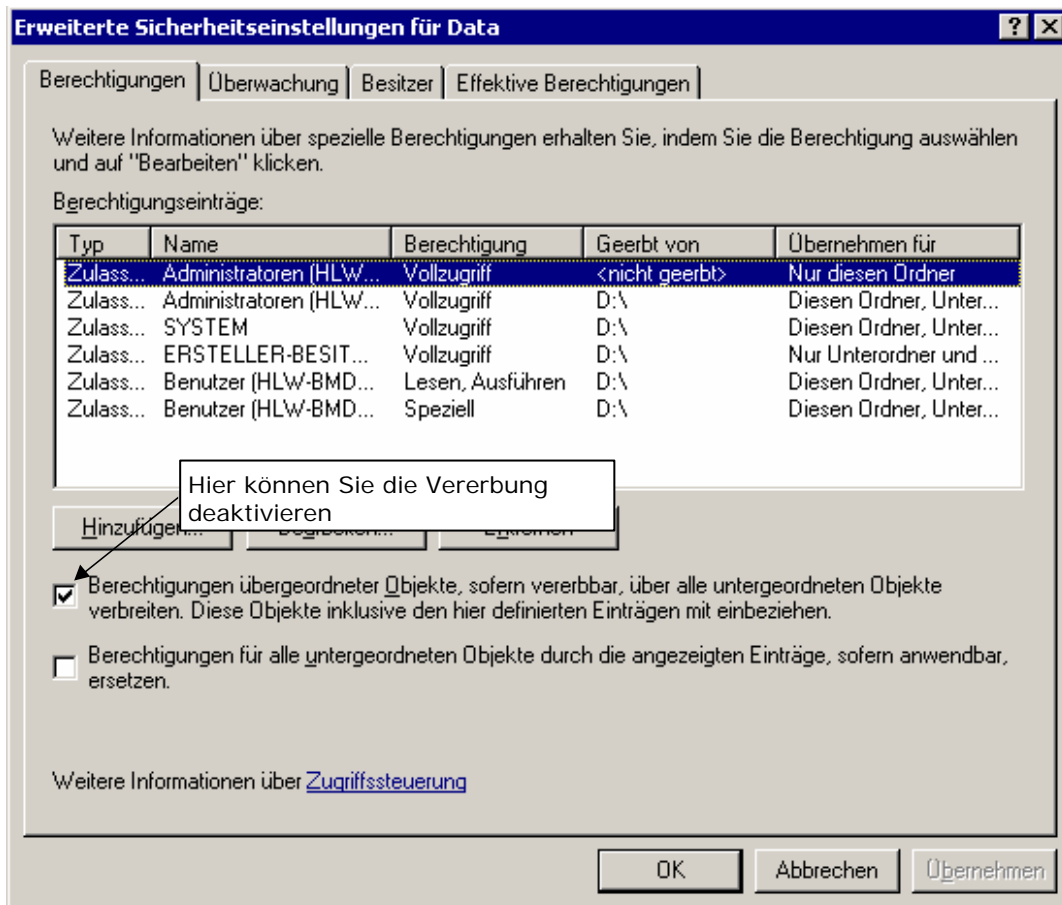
Erweiterte Sicherheitseinstellungen für Data

? X

Berechtigungen | Überwachung | Besitzer | Effektive Berechtigungen

Weitere Informationen über spezielle Berechtigungen erhalten Sie, indem Sie die Berechtigung auswählen und auf "Bearbeiten" klicken.

Berechtigungseinträge:

| Typ | Name | Berechtigung | Geerbt von | Übernehmen für |
|---|---|---|---|---|
| Zulass... | Administratoren (HLW... | Vollzugriff | <nicht geerbt> | Nur diesen Ordner |
| Zulass... | Administratoren (HLW... | Vollzugriff | D:\ | Diesen Ordner, Unter... |
| Zulass... | SYSTEM | Vollzugriff | D:\ | Diesen Ordner, Unter... |
| Zulass... | ERSTELLER-BESIT... | Vollzugriff | D:\ | Nur Unterordner und ... |
| Zulass... | Benutzer (HLW-BMD... | Lesen, Ausführen | D:\ | Diesen Ordner, Unter... |
| Zulass... | Benutzer (HLW-BMD... | Speziell | D:\ | Diesen Ordner, Unter... |

Hier können Sie die Vererbung deaktivieren

Hinzufügen... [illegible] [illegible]

Berechtigungen übergeordneter Objekte, sofern vererbbar, über alle untergeordneten Objekte verbreiten. Diese Objekte inklusive den hier definierten Einträgen mit einbeziehen.

Berechtigungen für alle untergeordneten Objekte durch die angezeigten Einträge, sofern anwendbar, ersetzen.

Weitere Informationen über Zugriffssteuerung

OK Abbrechen Übernehmen